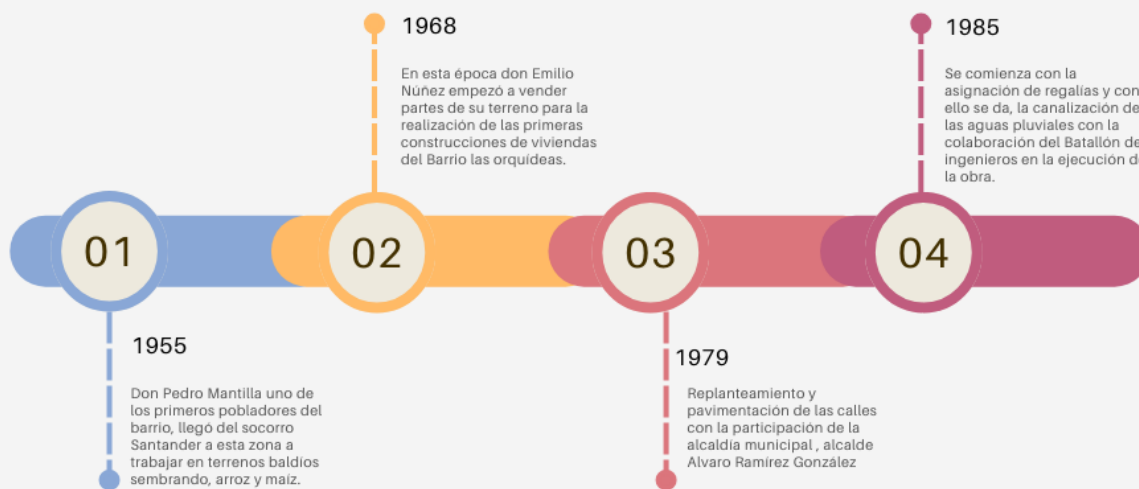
1968

En esta época don Emilio Núñez empezó a vender partes de su terreno para la realización de las primeras construcciones de viviendas del Barrio las orquídeas.

1985

Se comienza con la asignación de regalías y con ello se da, la canalización de las aguas pluviales con la colaboración del Batallón de ingenieros en la ejecución de la obra.

01

02

03

04

1955

Don Pedro Mantilla uno de los primeros pobladores del barrio, llegó del socorro Santander a esta zona a trabajar en terrenos baldíos sembrando, arroz y maíz.

1979

Replanteamiento y pavimentación de las calles con la participación de la alcaldía municipal , alcalde Alvaro Ramírez González